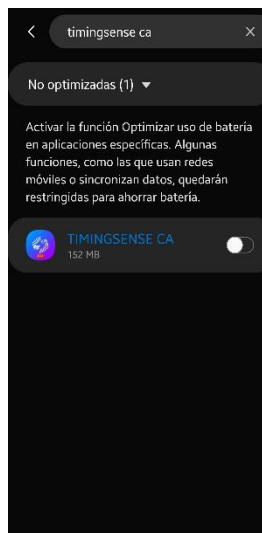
timingsense ca

No optimizadas (1)

Activar la función Optimizar uso de batería en aplicaciones específicas. Algunas funciones, como las que usan redes móviles o sincronizan datos, quedarán restringidas para ahorrar batería.

TIMINGSENSE CA
152 MB